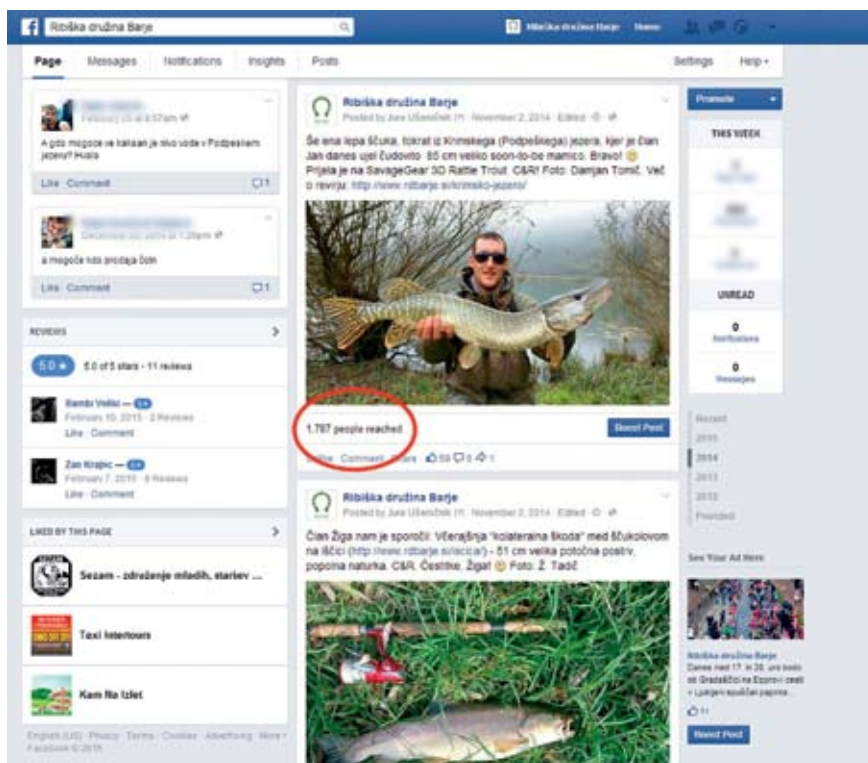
Ribiška družina Barje

Ribiška družina Barje Home

Page Messages Notifications Insights Posts Settings Help

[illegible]
February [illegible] at 4:57am

A gdo mogoče ve kakšen je nivo vode v Podpeškem jezeru? Hvala

Like Comment 1

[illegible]
December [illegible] at 1:26pm

a mogoče kdo prodaja čoln

Like Comment 1

REVIEWS

5.0 ★ 5.0 of 5 stars · 11 reviews

Rambo Veliki — 5★
February 10, 2015 · 2 Reviews
Like · Comment

Zan Krapic — 5★
February 7, 2015 · 8 Reviews
Like · Comment

LIKED BY THIS PAGE

Sezam - združenje mladih, staršev ...

Taxi Intertours

Kam Na Izlet

English (US) · Privacy · Terms · Cookies · Advertising · More · Facebook © 2015

Ribiška družina Barje
Posted by Jure Ušeničnik [?] · November 2, 2014 · Edited

Še ena lepa ščuka, tokrat iz Krimskega (Podpeškega) jezera, kjer je član Jan danes ujel čudovito 85 cm veliko soon-to-be mamico. Bravo! Prijela je na SavageGear 3D Rattle Trout. C&R! Foto: Damjan Tomič. Več o revirju: http://www.rdbarje.si/krimsko-jezero/

1,787 people reached

Boost Post

Like · Comment · Share 59 0 1

Ribiška družina Barje
Posted by Jure Ušeničnik [?] · November 2, 2014 · Edited

Član Žiga nam je sporočil: Včerajšnja "kolateralna škoda" med ščukolovom na Iščici (http://www.rdbarje.si/iscica/) - 51 cm velika potočna postrv, popolna naturka. C&R. Čestitke, Žiga! Foto: Ž. Tadič

Promote

THIS WEEK

UNREAD

0
Notifications

0
Messages

Recent
2015
2014
2013
2012
Founded

See Your Ad Here

Ribiška družina Barje
Danes med 17. in 20. uro bodo na Gradaščici na Ezprovi cesti v Ljubljani spuščali papirna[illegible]

11

Boost Post